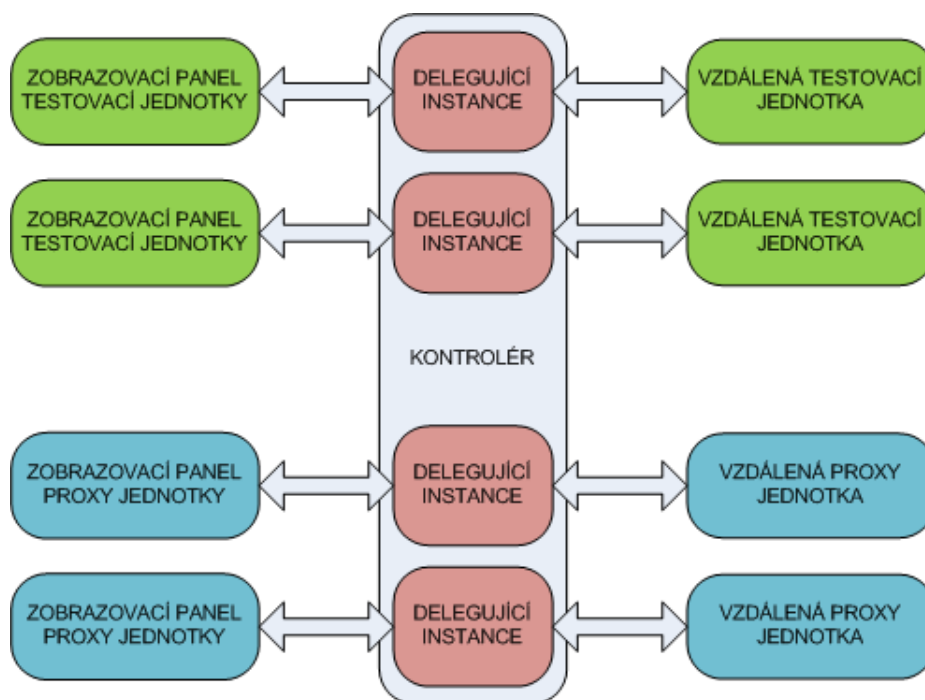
ZOBRAZOVACÍ PANEL TESTOVACÍ JEDNOTKY

DELEGUJÍCÍ INSTANCE

VZDÁLENÁ TESTOVACÍ JEDNOTKA

ZOBRAZOVACÍ PANEL TESTOVACÍ JEDNOTKY

DELEGUJÍCÍ INSTANCE

VZDÁLENÁ TESTOVACÍ JEDNOTKA

KONTROLÉR

ZOBRAZOVACÍ PANEL PROXY JEDNOTKY

DELEGUJÍCÍ INSTANCE

VZDÁLENÁ PROXY JEDNOTKA

ZOBRAZOVACÍ PANEL PROXY JEDNOTKY

DELEGUJÍCÍ INSTANCE

VZDÁLENÁ PROXY JEDNOTKA